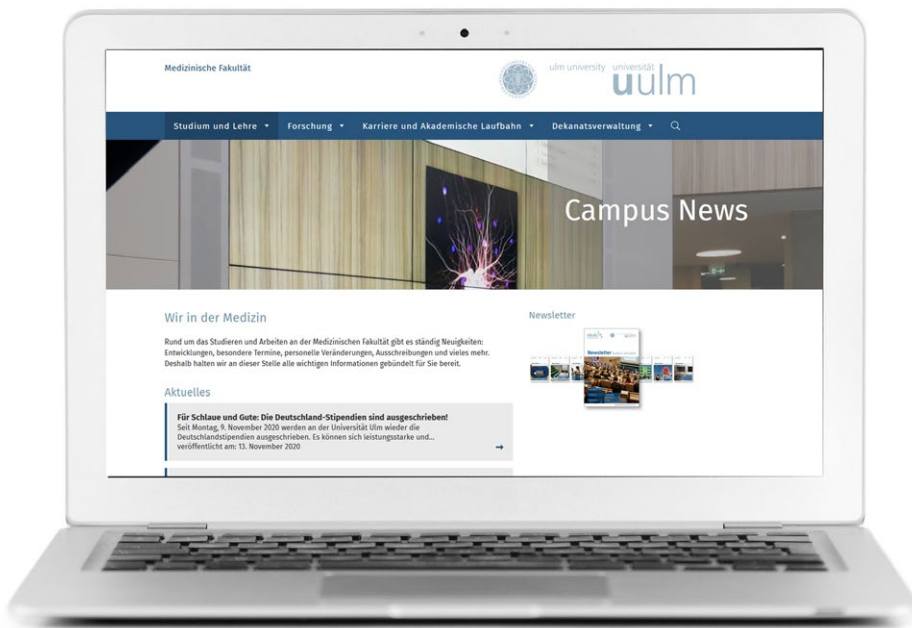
Medizinische Fakultät

ulm university universität
uulm

Studium und Lehre ▾ Forschung ▾ Karriere und Akademische Laufbahn ▾ Dekanatsverwaltung ▾

Campus News

Wir in der Medizin

Rund um das Studieren und Arbeiten an der Medizinischen Fakultät gibt es ständig Neuigkeiten: Entwicklungen, besondere Termine, personelle Veränderungen, Ausschreibungen und vieles mehr. Deshalb halten wir an dieser Stelle alle wichtigen Informationen gebündelt für Sie bereit.

Aktuelles

Für Schlaue und Gute: Die Deutschland-Stipendien sind ausgeschrieben!
Seit Montag, 9. November 2020 werden an der Universität Ulm wieder die Deutschlandstipendien ausgeschrieben. Es können sich leistungsstarke und...
veröffentlicht am: 13. November 2020

Newsletter

Newsletter